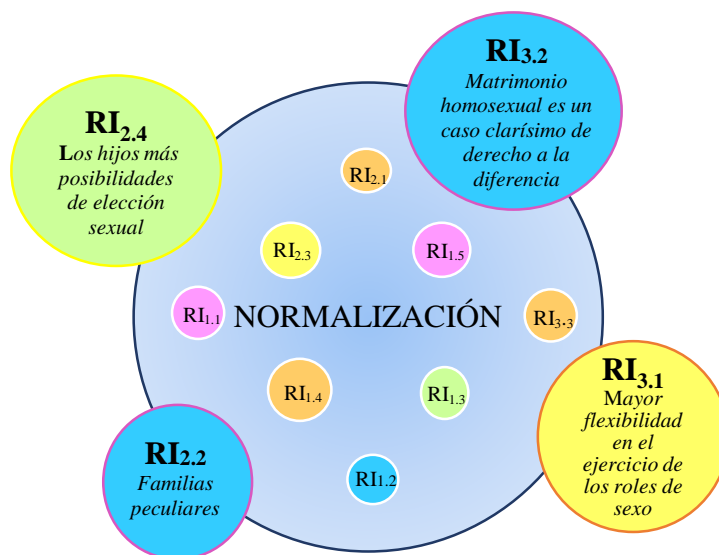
RI$_{2.4}$
Los hijos más posibilidades de elección sexual

RI$_{3.2}$
Matrimonio homosexual es un caso clarísimo de derecho a la diferencia

RI$_{2.1}$

RI$_{2.3}$

RI$_{1.5}$

RI$_{1.1}$

NORMALIZACIÓN

RI$_{3\cdot3}$

RI$_{1.4}$

RI$_{1.3}$

RI$_{3.1}$
Mayor flexibilidad en el ejercicio de los roles de sexo

RI$_{2.2}$
Familias peculiares

RI$_{1.2}$